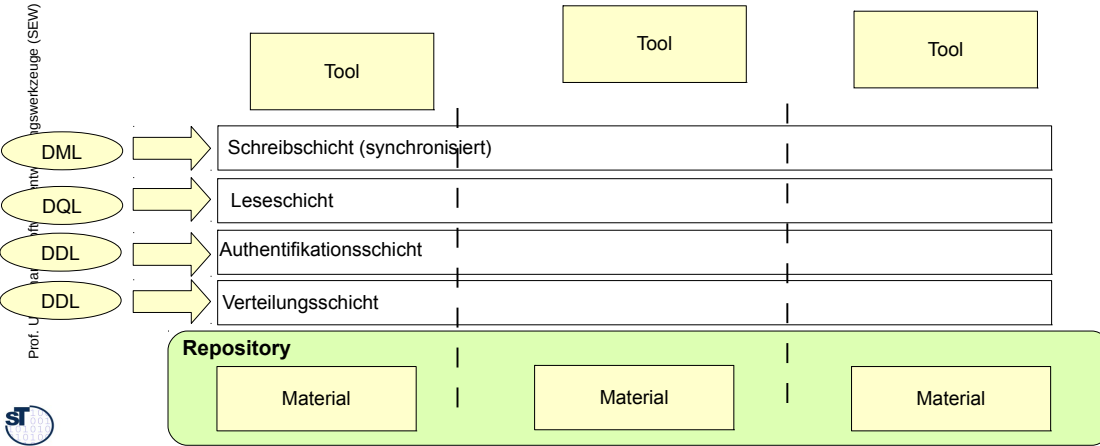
Prof. U. Aßmann, Softwareentwicklungswerkzeuge (SEW)

Tool

Tool

Tool

DML

Schreibschicht (synchronisiert)

DQL

Leseschicht

DDL

Authentifikationsschicht

DDL

Verteilungsschicht

Repository

Material

Material

Material

ST